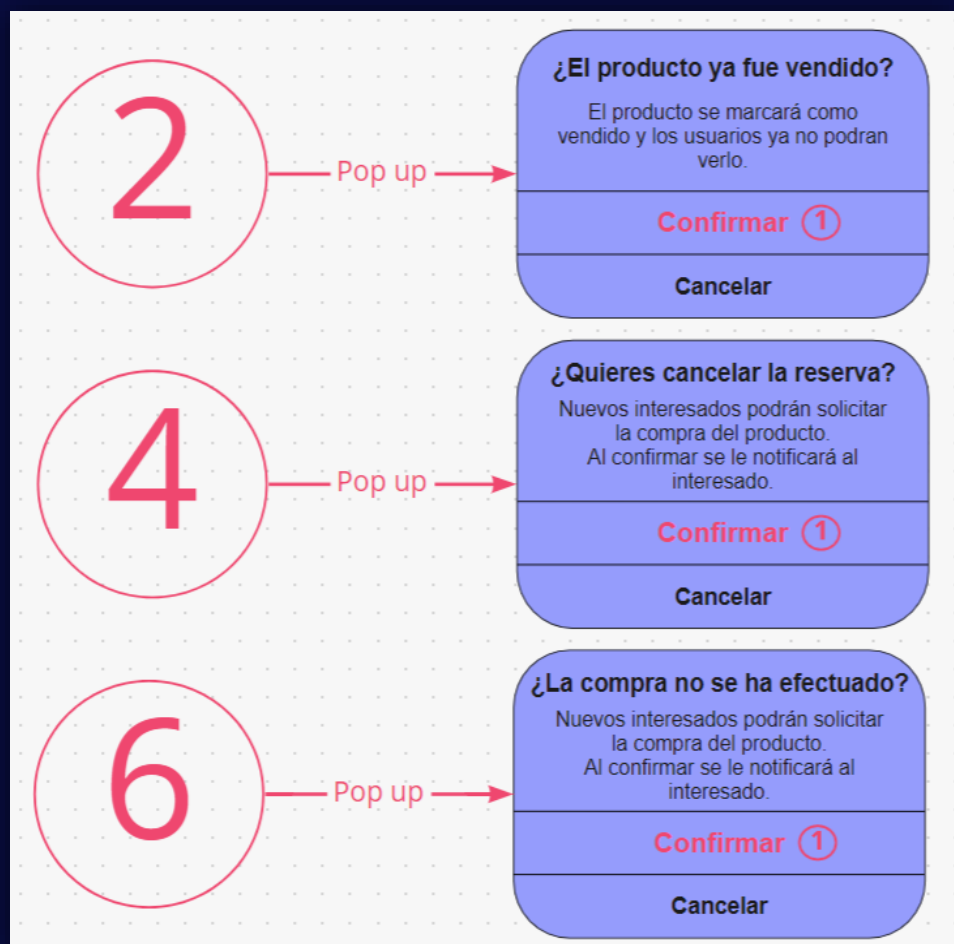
2

Pop up

¿El producto ya fue vendido?

El producto se marcará como vendido y los usuarios ya no podran verlo.

Confirmar 1

Cancelar

4

Pop up

¿Quieres cancelar la reserva?

Nuevos interesados podrán solicitar la compra del producto.
Al confirmar se le notificará al interesado.

Confirmar 1

Cancelar

6

Pop up

¿La compra no se ha efectuado?

Nuevos interesados podrán solicitar la compra del producto.
Al confirmar se le notificará al interesado.

Confirmar 1

Cancelar